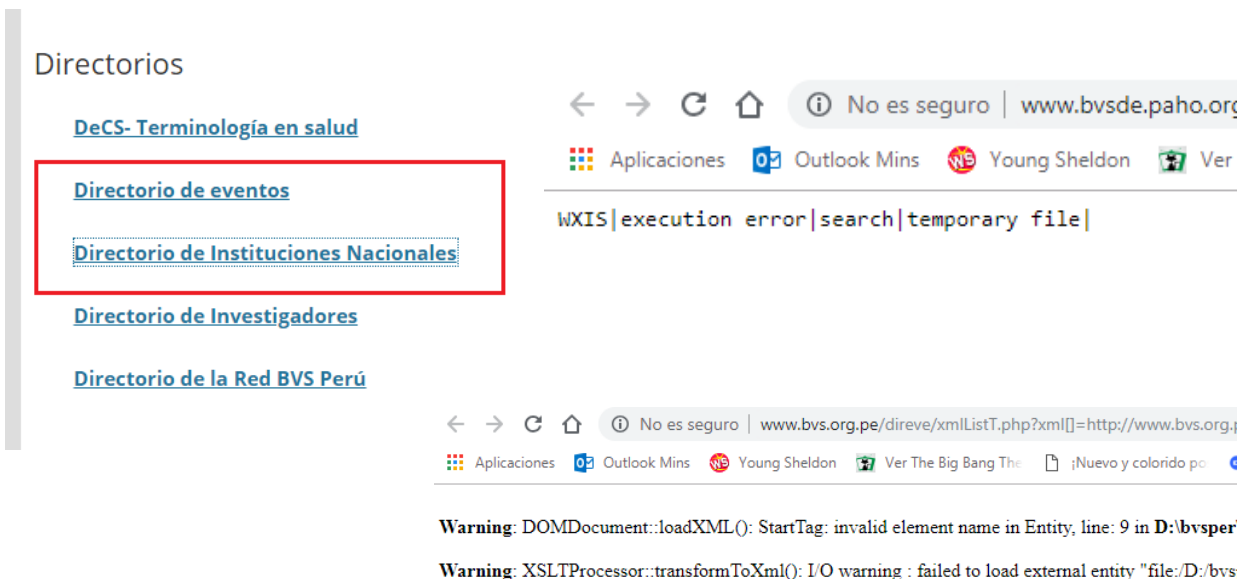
Directorios

DeCS- Terminología en salud

Directorio de eventos

Directorio de Instituciones Nacionales

Directorio de Investigadores

Directorio de la Red BVS Perú

No es seguro | www.bvsde.paho.org

Aplicaciones Outlook Mins Young Sheldon Ver

WXIS|execution error|search|temporary file|

No es seguro | www.bvs.org.pe/direve/xmlListT.php?xml[]=http://www.bvs.org.p

Aplicaciones Outlook Mins Young Sheldon Ver The Big Bang The ¡Nuevo y colorido po

Warning: DOMDocument::loadXML(): StartTag: invalid element name in Entity, line: 9 in D:\bvsper

Warning: XSLTProcessor::transformToXml(): I/O warning : failed to load external entity "file:/D:/bvs